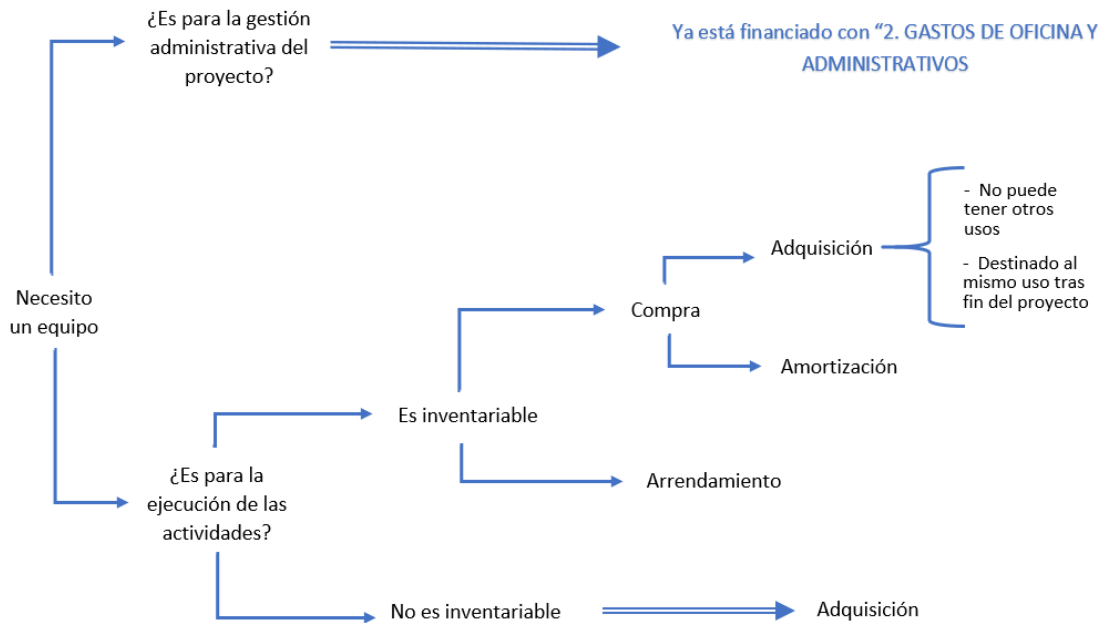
¿Es para la gestión administrativa del proyecto?

Ya está financiado con "2. GASTOS DE OFICINA Y ADMINISTRATIVOS

Necesito un equipo

¿Es para la ejecución de las actividades?

Es inventariable

Compra

Adquisición

- No puede tener otros usos

- Destinado al mismo uso tras fin del proyecto

Amortización

Arrendamiento

No es inventariable

Adquisición